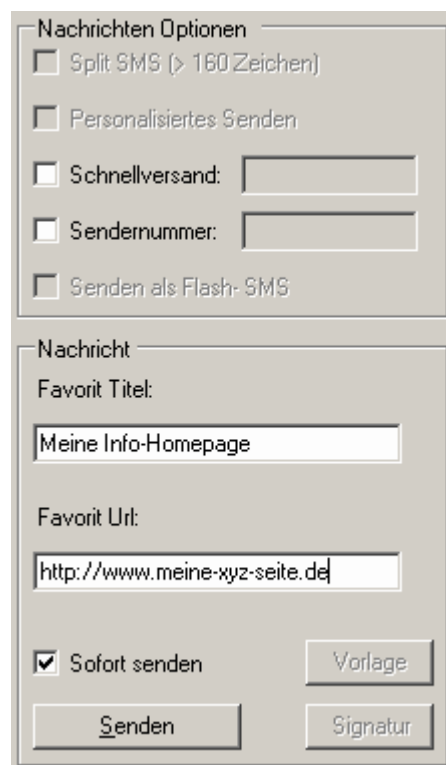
Nachrichten Optionen
Split SMS (> 160 Zeichen)
Personalisiertes Senden
Schnellversand:
Sendernummer:
Senden als Flash- SMS

Nachricht
Favorit Titel:
Meine Info-Homepage
Favorit Url:
http://www.meine-xyz-seite.de
Sofort senden
Vorlage
Senden
Signatur